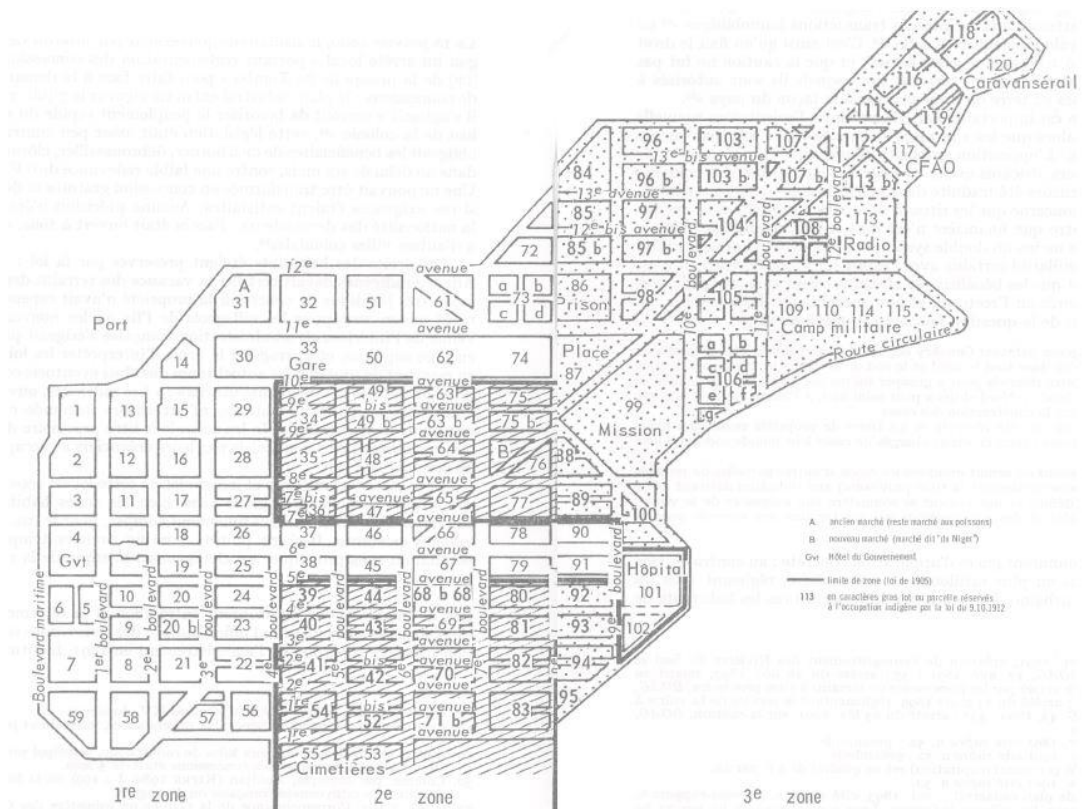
118
120
Caravansérail
116
111
119
117
CFAO
112
113 bis
113
Radio
108
107
107 b
103
103 b
96
96 b
13e bis avenue
13e avenue
12e bis avenue
84
85
85 b
97
97 b
104
86
Prison
98
105
72
a b c d 73
109 110 114 115
Camp militaire
Route circulaire
12e boulevard
11e boulevard
10e boulevard
A
31
32
51
61
12e
avenue
11e
avenue
Port
14
30
33
Gare
50
62
74
Place
87
10e
avenue
49 bis
63 avenue
75
99
Mission
1
13
15
29
9e
34
49 b
63 b avenue
75 b
a b c d 106 e f
9e
2
12
16
28
8e
35
48
64 avenue
B
76
88
3
11
17
27
7e bis
36
avenue 47
65 avenue
77
89
7e
4
18
26
6e
37
46
66
78
90
100
Gvt
19
25
5e
38
45
avenue 67
79
91
Hôpital
101
6
5
10
20
24
4e
39
44
68 b 68
avenue
80
92
9
20 b
23
40
43
69 avenue
81
93
102
7
8
21
22
3e
41
bis
42
70 avenue
82
94
Boulevard maritime
1er boulevard
2e boulevard
3e boulevard
4e boulevard
5e boulevard
6e boulevard
7e boulevard
8e boulevard
9e boulevard
2e
1re
59
58
57
56
54
bis
52
71 b avenue
83
95
55
53
Cimetières
1re zone
2e zone
3e zone
A ancien marché (reste marché aux poissons)
B nouveau marché (marché dit "du Niger")
Gvt Hôtel du Gouvernement
limite de zone (loi de 1905)
113 en caractères gras lot ou parcelle réservés à l'occupation indigène par la loi du 9.10.1932